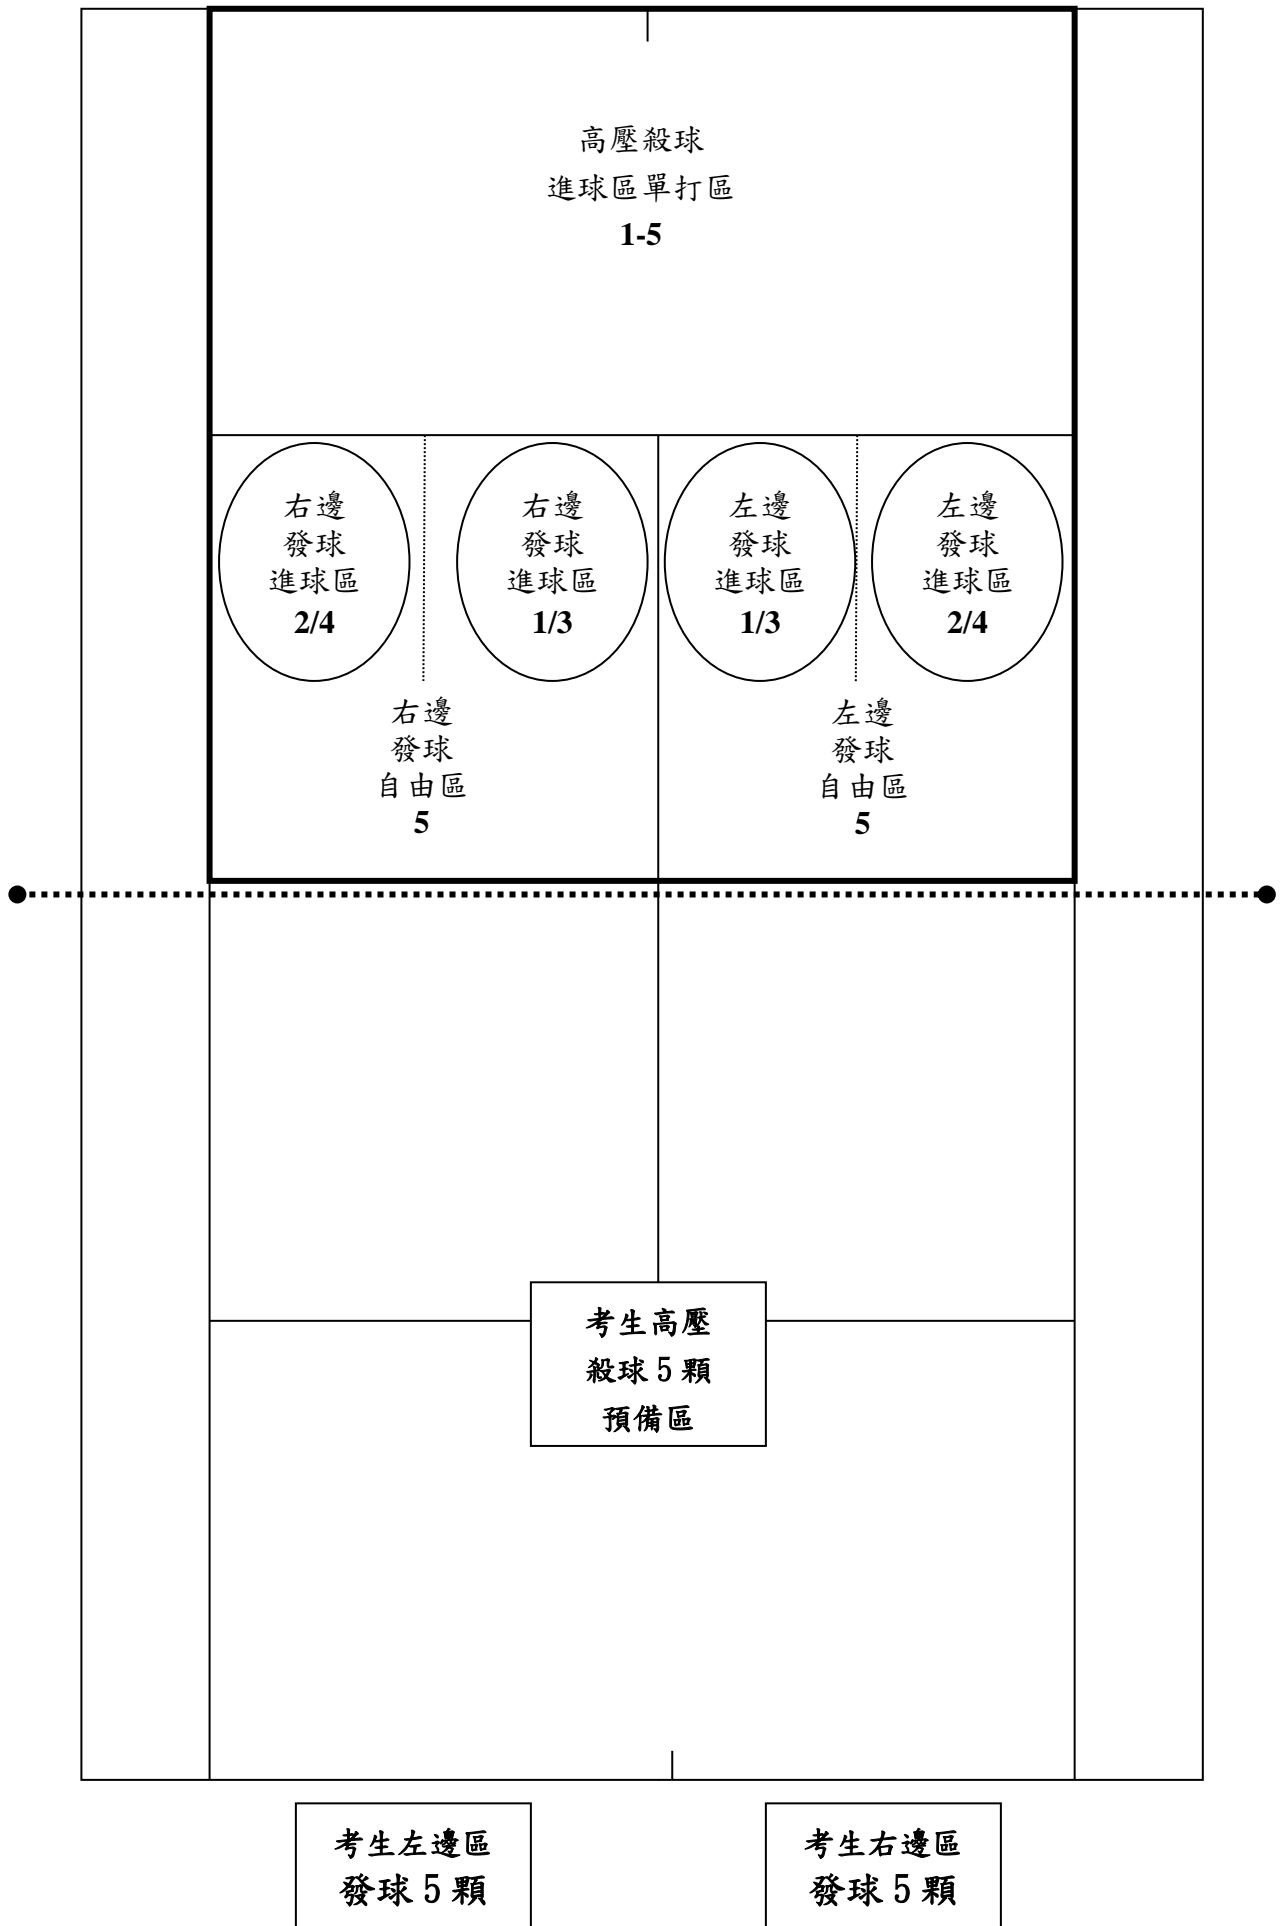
高壓殺球
進球區單打區
1-5

右邊
發球
進球區
2/4

右邊
發球
進球區
1/3

左邊
發球
進球區
1/3

左邊
發球
進球區
2/4

右邊
發球
自由區
5

左邊
發球
自由區
5

考生高壓
殺球 5 顆
預備區

考生左邊區
發球 5 顆

考生右邊區
發球 5 顆